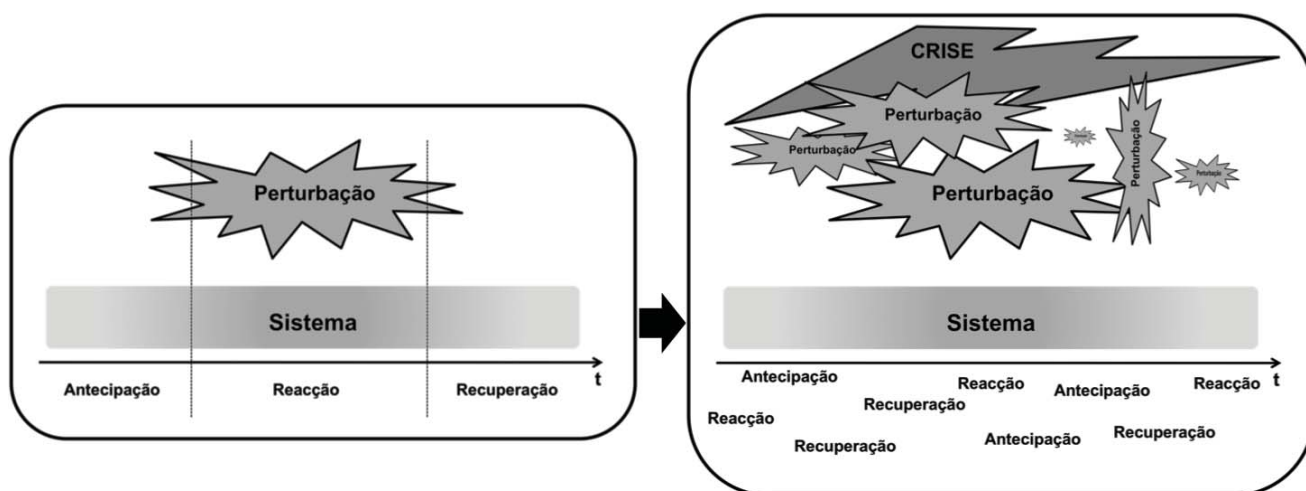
Perturbação

Sistema

Antecipação
Reacção
Recuperação
t

CRISE
Perturbação
Perturbação
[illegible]
Perturbação
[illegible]
Perturbação

Sistema

Antecipação
Reacção
Recuperação
Recuperação
Reacção
Antecipação
Antecipação
Reacção
Recuperação
t